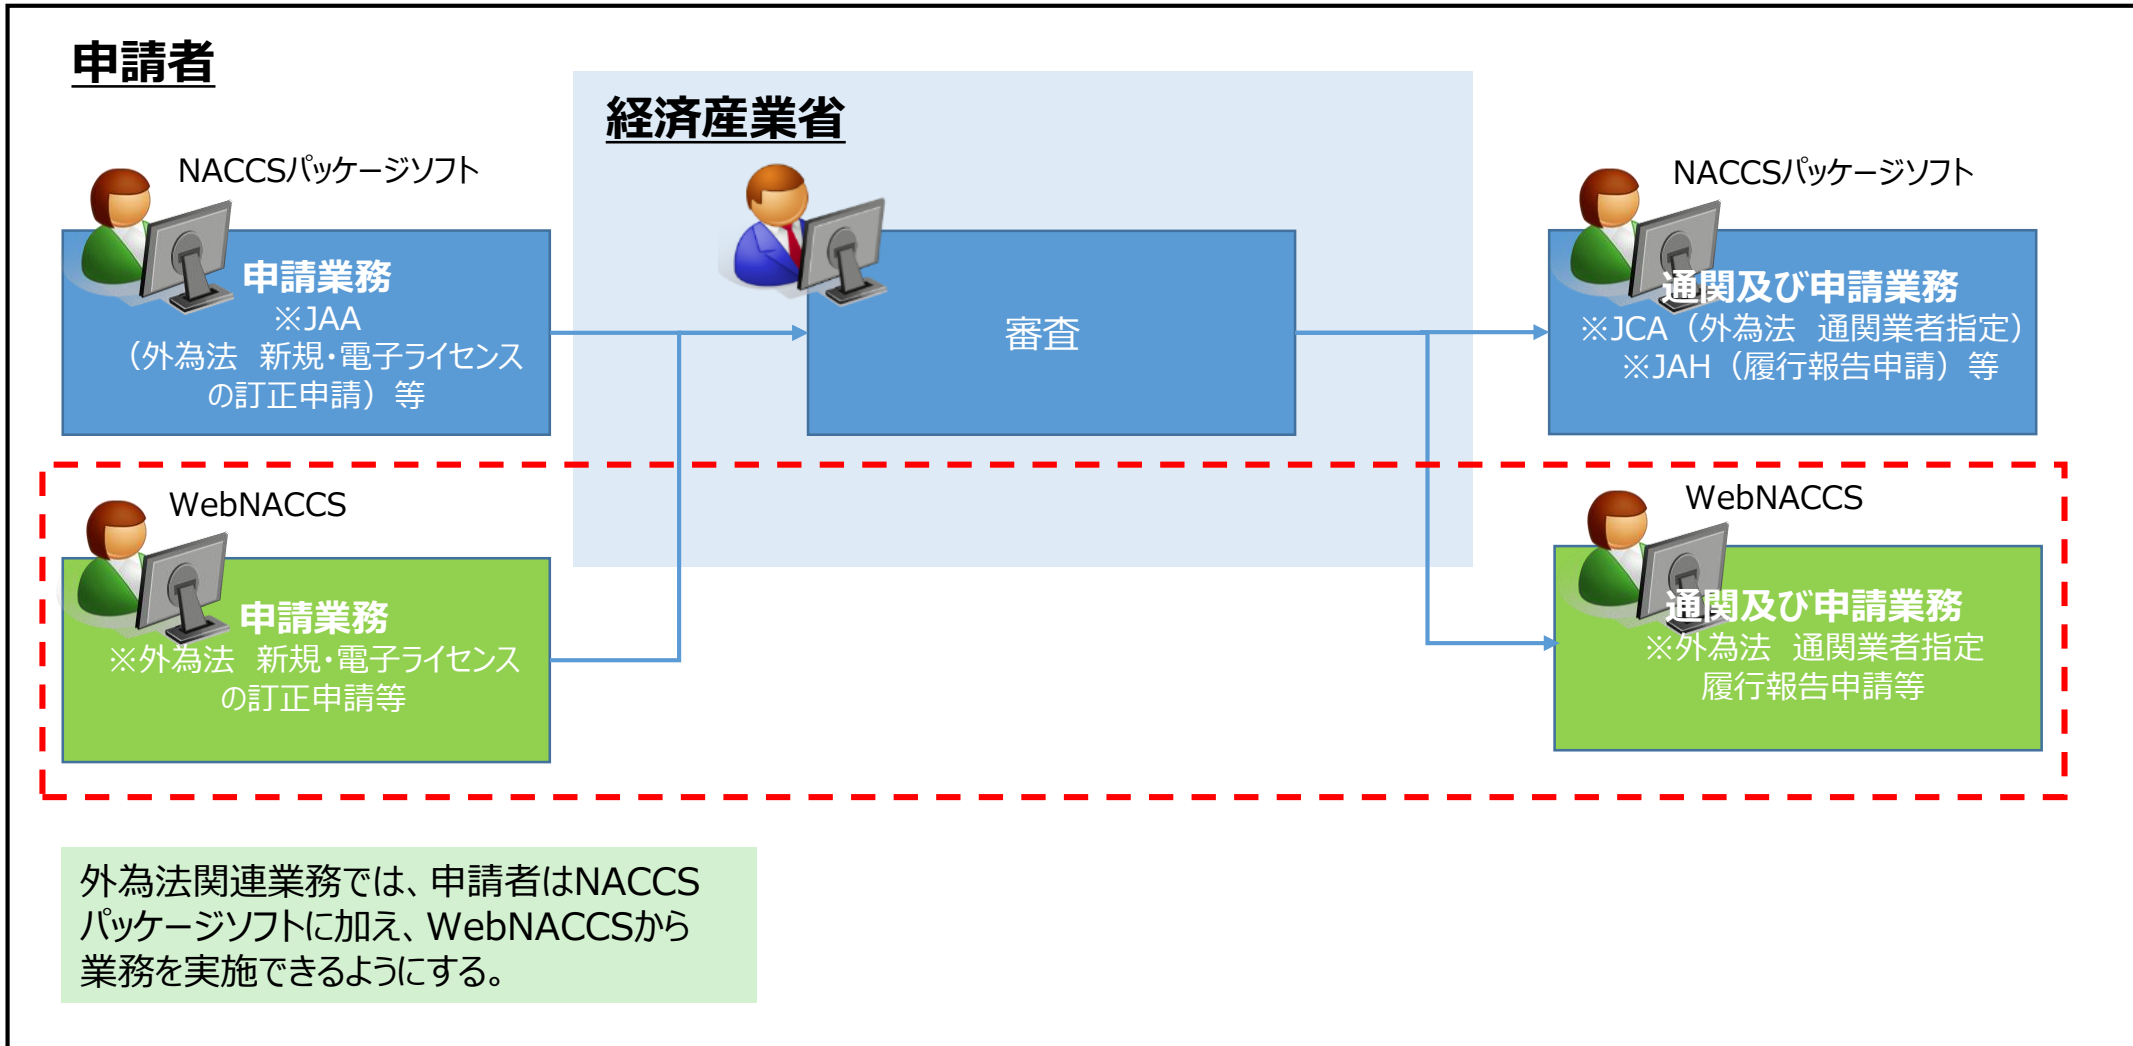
申請者

経済産業省

NACCSパッケージソフト

申請業務
※JAA
（外為法　新規・電子ライセンスの訂正申請）等

審査

NACCSパッケージソフト

通関及び申請業務
※JCA（外為法　通関業者指定）
※JAH（履行報告申請）等

WebNACCS

申請業務
※外為法　新規・電子ライセンスの訂正申請等

WebNACCS

通関及び申請業務
※外為法　通関業者指定
履行報告申請等

外為法関連業務では、申請者はNACCSパッケージソフトに加え、WebNACCSから業務を実施できるようにする。